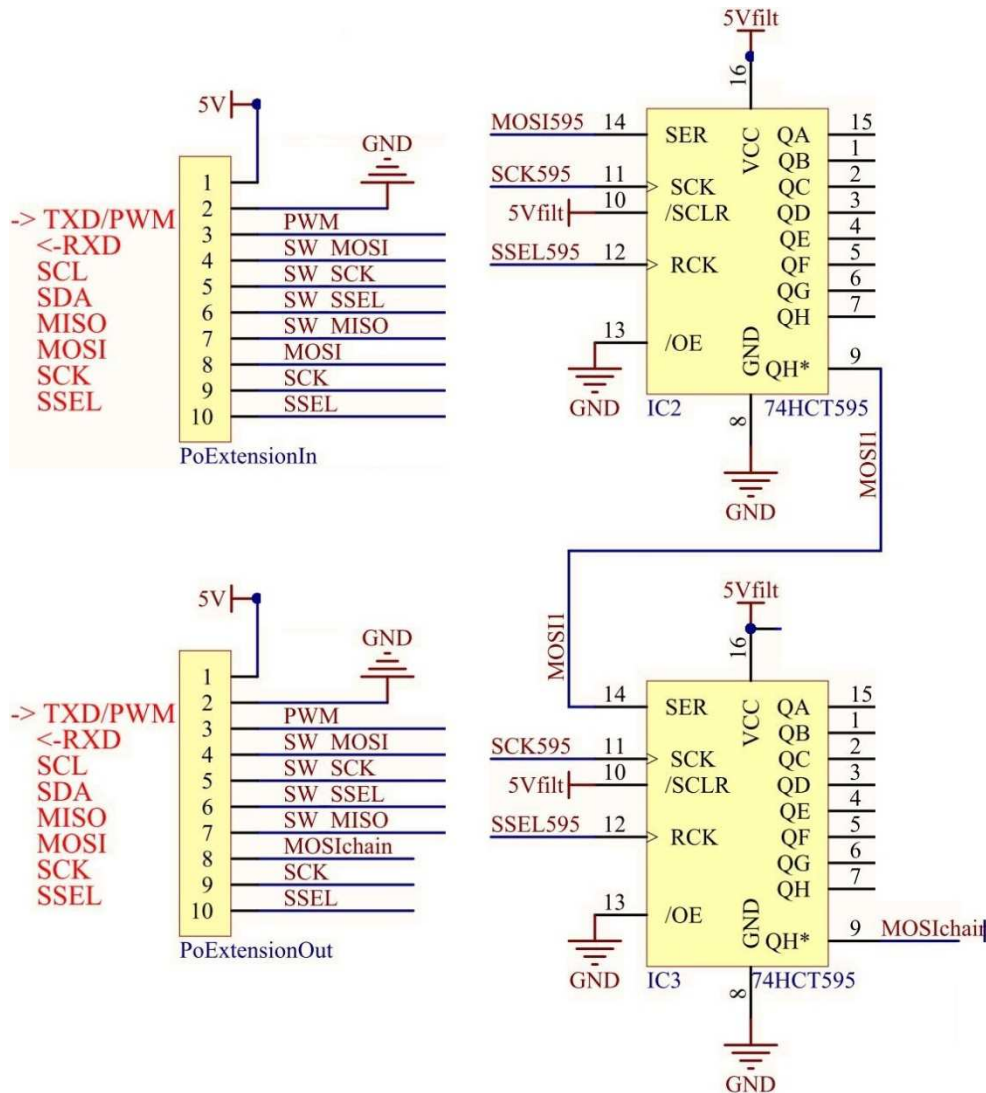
5V
GND
-> TXD/PWM
<-RXD
SCL
SDA
MISO
MOSI
SCK
SSEL
1
2
3 PWM
4 SW MOSI
5 SW SCK
6 SW SSEL
7 SW MISO
8 MOSI
9 SCK
10 SSEL
PoExtensionIn

5Vfilt
16
MOSI595 14 SER
SCK595 11 SCK
5Vfilt 10 /SCLR
SSEL595 12 RCK
13 /OE
GND
VCC
GND
QA 15
QB 1
QC 2
QD 3
QE 4
QF 5
QG 6
QH 7
QH* 9
IC2
74HCT595
8
GND
MOSI1

5V
GND
-> TXD/PWM
<-RXD
SCL
SDA
MISO
MOSI
SCK
SSEL
1
2
3 PWM
4 SW MOSI
5 SW SCK
6 SW SSEL
7 SW MISO
8 MOSIchain
9 SCK
10 SSEL
PoExtensionOut

5Vfilt
16
MOSI1
14 SER
SCK595 11 SCK
5Vfilt 10 /SCLR
SSEL595 12 RCK
13 /OE
GND
VCC
GND
QA 15
QB 1
QC 2
QD 3
QE 4
QF 5
QG 6
QH 7
QH* 9 MOSIchai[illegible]
IC3
74HCT595
8
GND